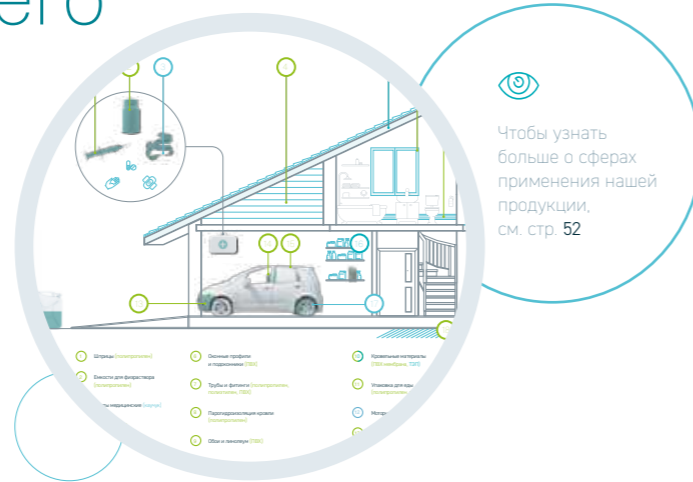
ero

Чтобы узнать больше о сферах применения нашей продукции, см. стр. 52

Шприцы (полипропилен)

Ёмкости для физраствора (полипропилен)

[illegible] медицинские (каучук)

Оконные профили и подоконники (ПВХ)

Трубы и фитинги (полиэтилен, полипропилен, ПВХ)

Пароизоляция кровли (полипропилен)

Обои и линолеум (ПВХ)

Кровельные материалы (ПВХ-мембраны, ТЭП)

Упаковка для еды (полипропилен)

Мотор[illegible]